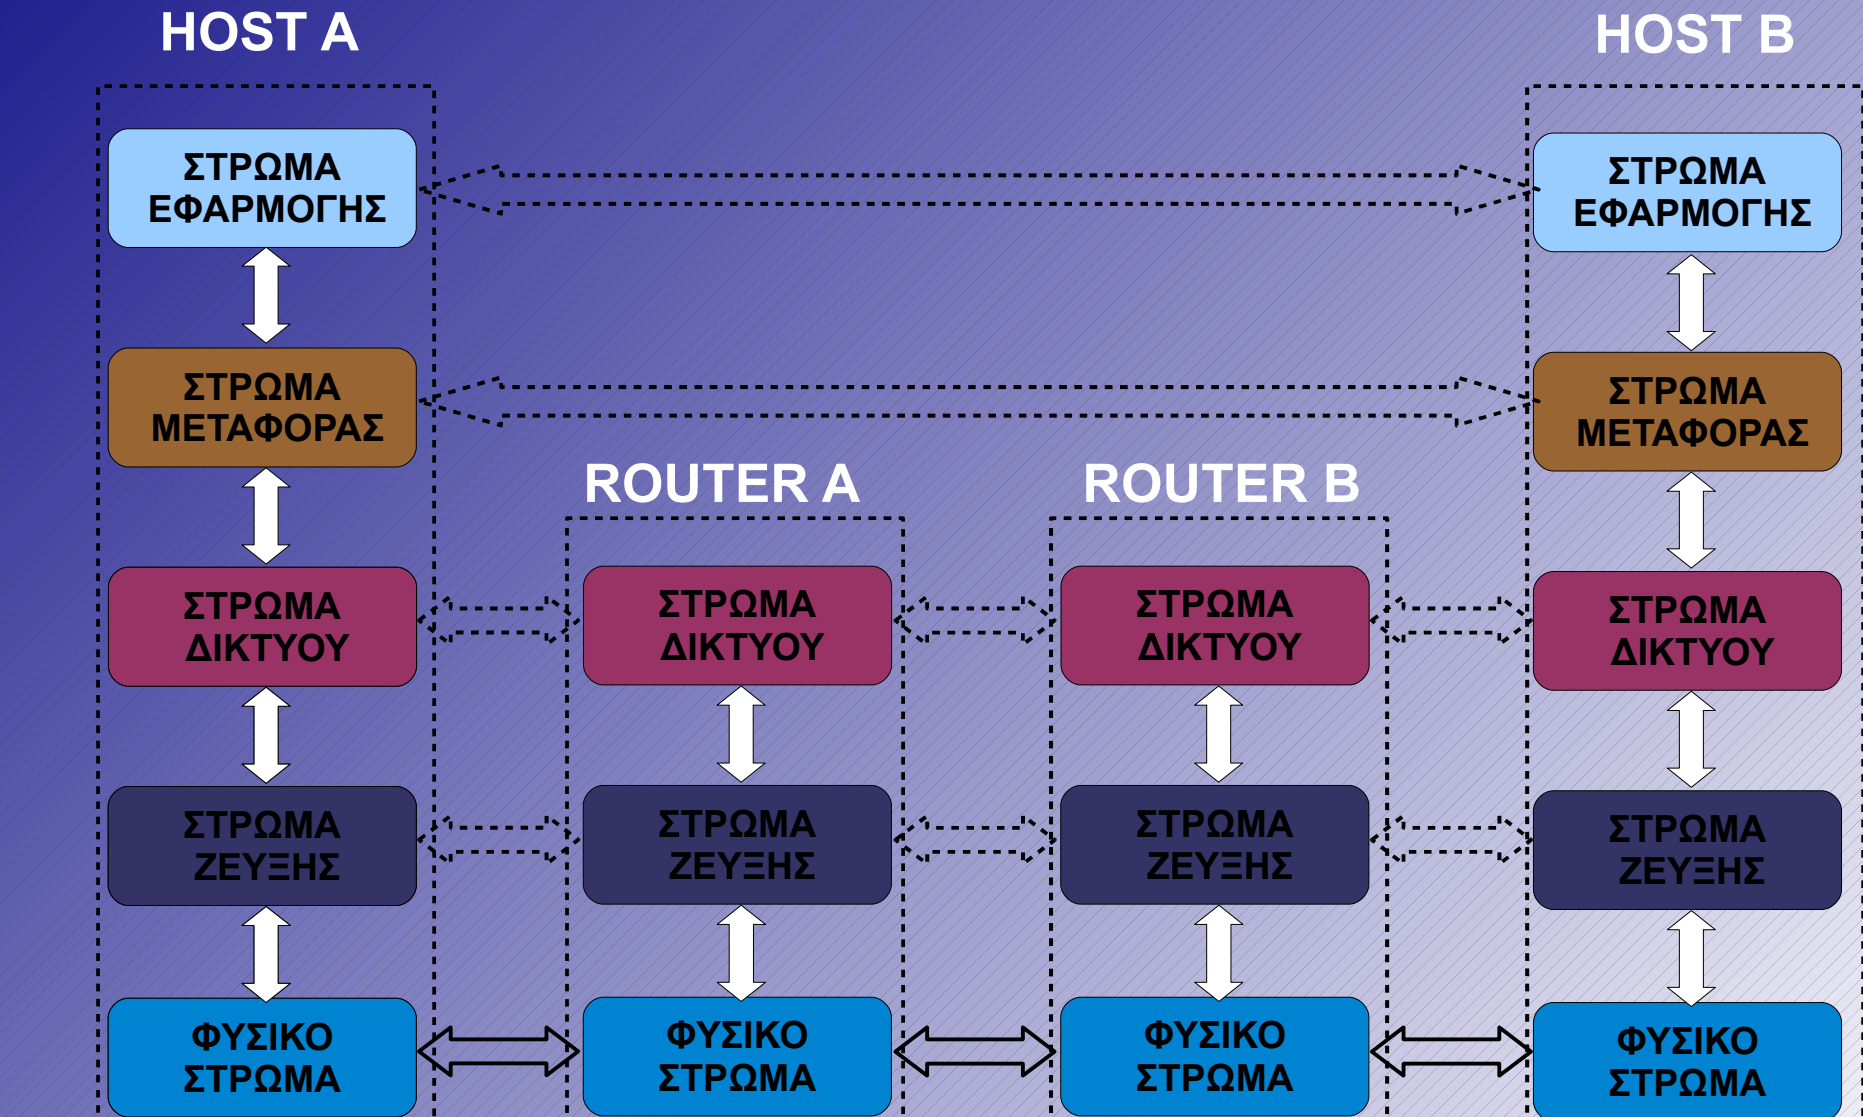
HOST A

HOST B

ΣΤΡΩΜΑ ΕΦΑΡΜΟΓΗΣ

ΣΤΡΩΜΑ ΕΦΑΡΜΟΓΗΣ

ΣΤΡΩΜΑ ΜΕΤΑΦΟΡΑΣ

ΣΤΡΩΜΑ ΜΕΤΑΦΟΡΑΣ

ROUTER A

ROUTER B

ΣΤΡΩΜΑ ΔΙΚΤΥΟΥ

ΣΤΡΩΜΑ ΔΙΚΤΥΟΥ

ΣΤΡΩΜΑ ΔΙΚΤΥΟΥ

ΣΤΡΩΜΑ ΔΙΚΤΥΟΥ

ΣΤΡΩΜΑ ΖΕΥΞΗΣ

ΣΤΡΩΜΑ ΖΕΥΞΗΣ

ΣΤΡΩΜΑ ΖΕΥΞΗΣ

ΣΤΡΩΜΑ ΖΕΥΞΗΣ

ΦΥΣΙΚΟ ΣΤΡΩΜΑ

ΦΥΣΙΚΟ ΣΤΡΩΜΑ

ΦΥΣΙΚΟ ΣΤΡΩΜΑ

ΦΥΣΙΚΟ ΣΤΡΩΜΑ